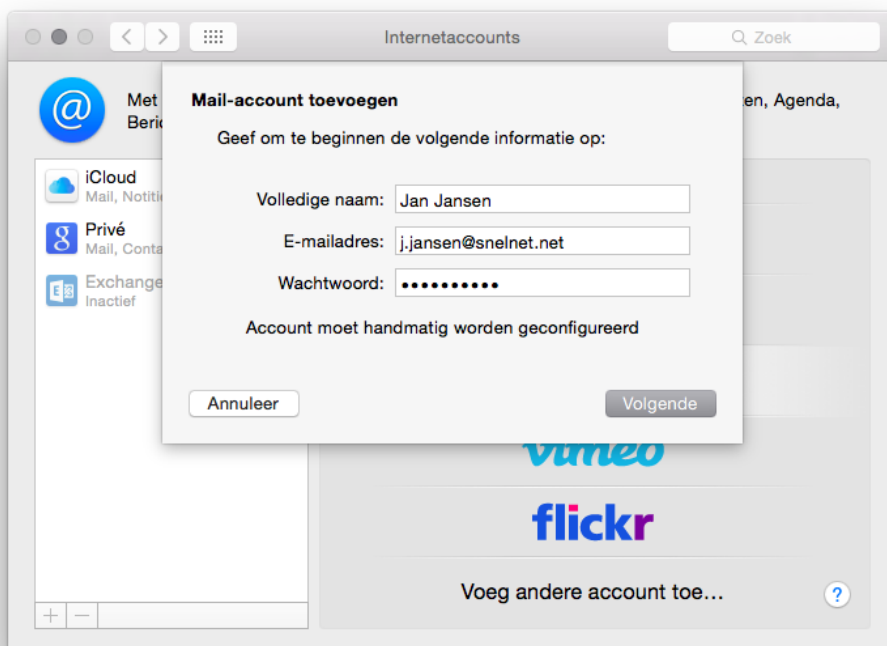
Internetaccounts

Zoek

Met
Beric

en, Agenda,

iCloud
Mail, Notiti

Privé
Mail, Conta

Exchange
Inactief

Mail-account toevoegen

Geef om te beginnen de volgende informatie op:

Volledige naam: Jan Jansen

E-mailadres: j.jansen@snelnet.net

Wachtwoord: ••••••••••

Account moet handmatig worden geconfigureerd

Annuleer

Volgende

vimeo

flickr

Voeg andere account toe…

?

+ −